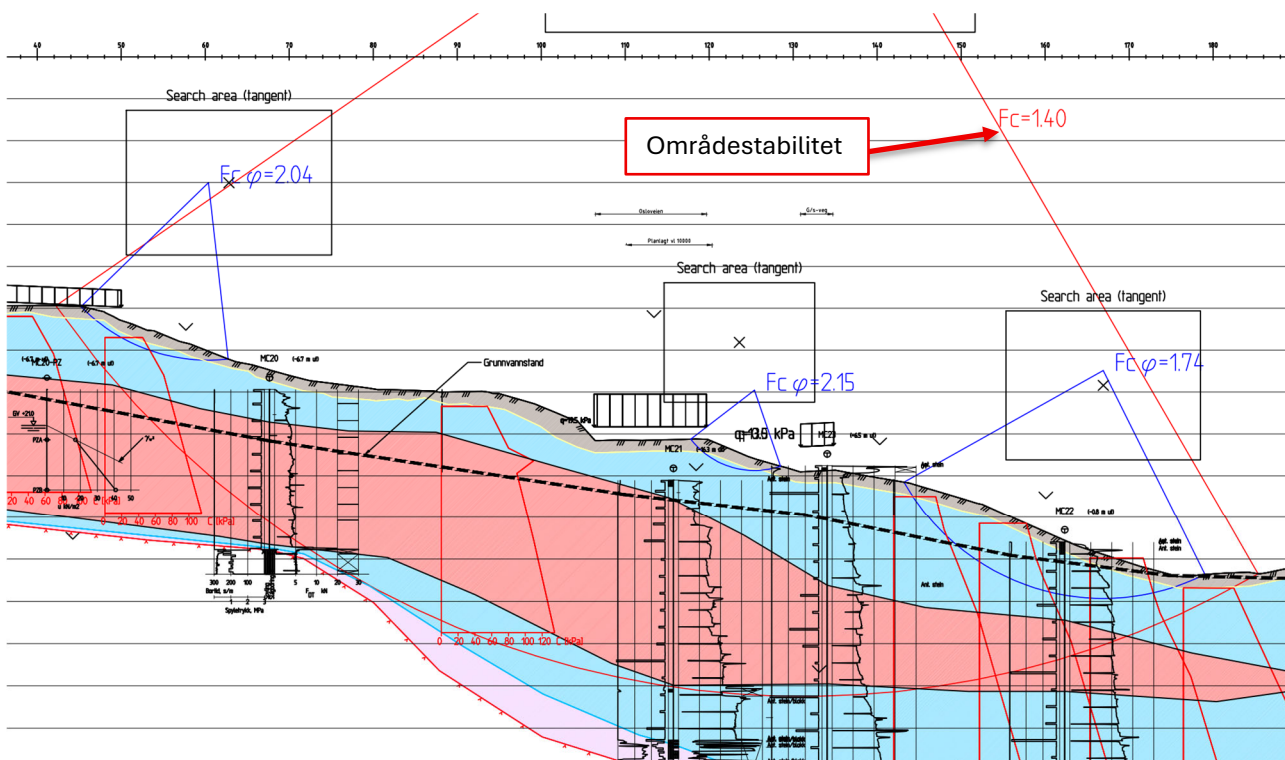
40 50 60 70 80 90 100 110 120 130 140 150 160 170 180

Search area (tangent)

Fc $\varphi$=2.04

Områdestabilitet

Fc=1.40

Oslovelen

G/s-veg

Planlagt vl 10000

Search area (tangent)

Search area (tangent)

Fc $\varphi$=1.74

Fc $\varphi$=2.15

q=13.5 kPa

MC20

MC20-PZ

Grunnvannstand

MC21

MC22

GV +210

PZA

PZB

20 40 60 80 100 C (kPa)

0 20 40 60 80 100 C (kPa)

0 20 40 60 80 100 120 C (kPa)

300 200 100

5 10 20 30

Borlid, s/m

Spyletrykk, MPa

Ant. stein

Ant. stein

Ant. stein